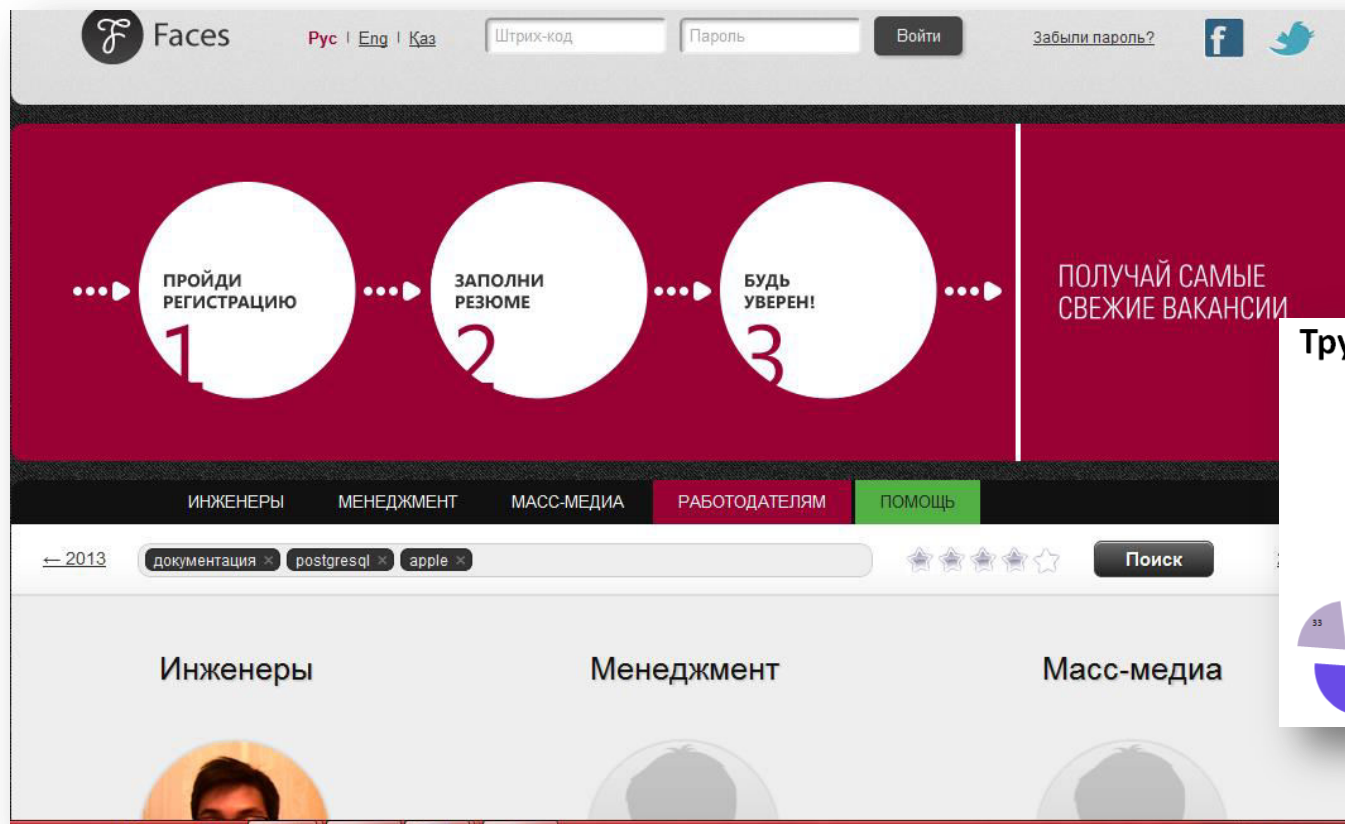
Faces

Рус | Eng | Қаз

Штрих-код

Пароль

Войти

Забыли пароль?

ПРОЙДИ РЕГИСТРАЦИЮ 1

ЗАПОЛНИ РЕЗЮМЕ 2

БУДЬ УВЕРЕН! 3

ПОЛУЧАЙ САМЫЕ СВЕЖИЕ ВАКАНСИИ

Тру

ИНЖЕНЕРЫ МЕНЕДЖМЕНТ МАСС-МЕДИА РАБОТОДАТЕЛЯМ ПОМОЩЬ

← 2013

документация × postgresql × apple ×

Поиск

33

Инженеры

Менеджмент

Масс-медиа